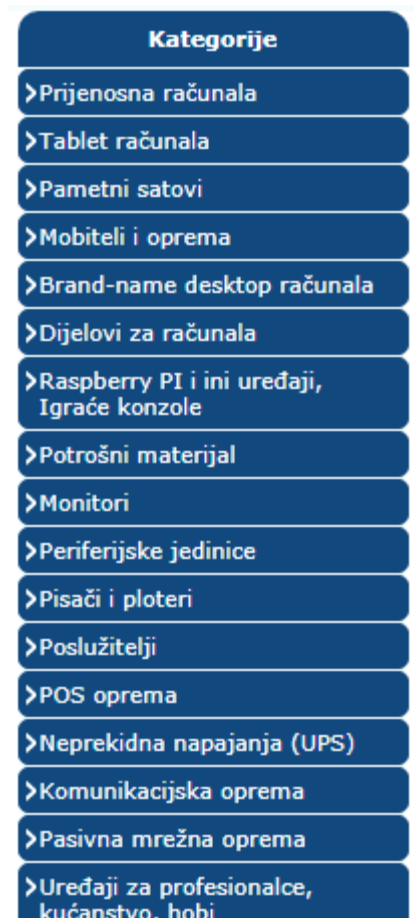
Kategorije

>Prijenosna računala

>Tablet računala

>Pametni satovi

>Mobiteli i oprema

>Brand-name desktop računala

>Dijelovi za računala

>Raspberry PI i ini uređaji, Igraće konzole

>Potrošni materijal

>Monitori

>Periferijske jedinice

>Pisači i ploteri

>Poslužitelji

>POS oprema

>Neprekidna napajanja (UPS)

>Komunikacijska oprema

>Pasivna mrežna oprema

>Uređaji za profesionalce, kućanstvo, hobi